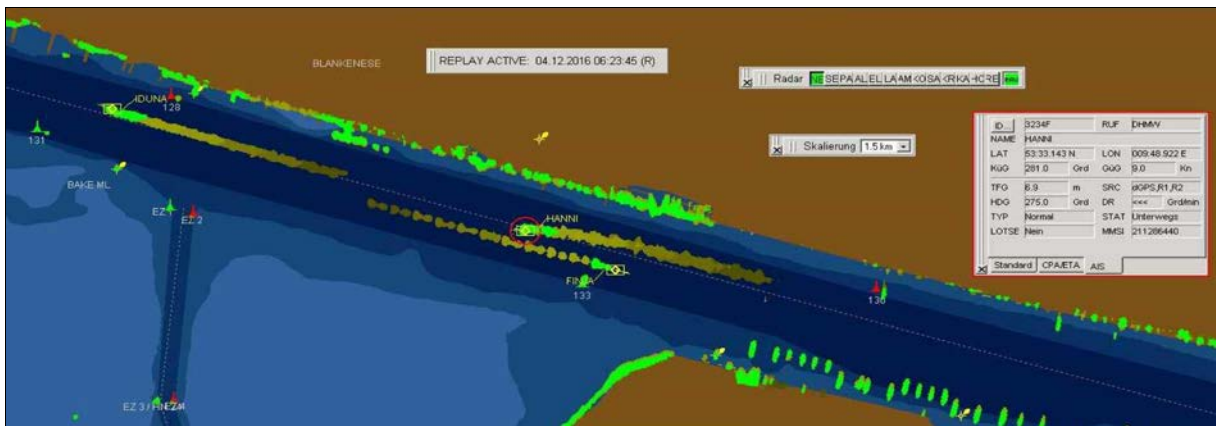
BLANKENESE

REPLAY ACTIVE: 04.12.2016 06:23:45 (R)

Radar NE SEPA AL EL LA AM KOSA KRKA HCRE

Skalierung 1.5 km

IDUNA
128

131

BAKE ML

EZ
EZ 2

HANNI

FINJA
133

136

EZ 3 / EZ 4

| ID | 3234F | RUF | DHMW |
|---|---|---|---|
| NAME | HANNI | | |
| LAT | 53:33.143 N | LON | 009:48.922 E |
| KüG | 281.0 Grd | GüG | 9.0 Kn |
| TFG | 6.9 m | SRC | dGPS,R1,R2 |
| HDG | 275.0 Grd | DR | <<< Grd/min |
| TYP | Normal | STAT | Unterwegs |
| LOTSE | Nein | MMSI | 211286440 |

Standard CPA/ETA AIS